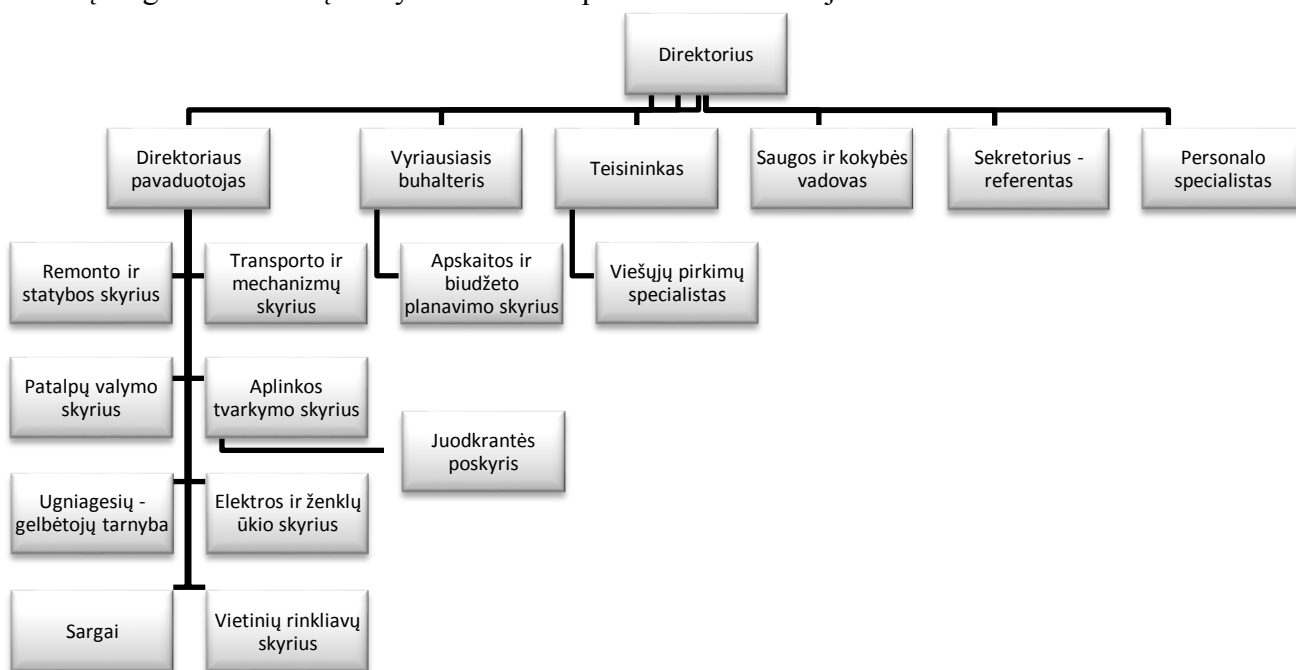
Direktorius

Direktoriaus pavaduotojas

Vyriausiasis buhalteris

Teisininkas

Saugos ir kokybės vadovas

Sekretorius - referentas

Personalo specialistas

Remonto ir statybos skyrius

Transporto ir mechanizmų skyrius

Apskaitos ir biudžeto planavimo skyrius

Viešųjų pirkimų specialistas

Patalpų valymo skyrius

Aplinkos tvarkymo skyrius

Juodkrantės poskyris

Ugniagesių - gelbėtojų tarnyba

Elektros ir ženklų ūkio skyrius

Sargai

Vietinių rinkliavų skyrius